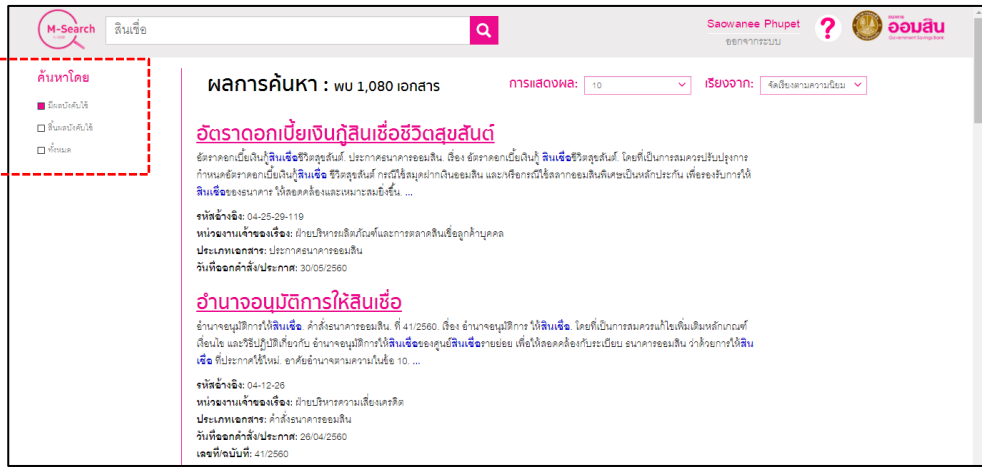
M-Search

สินเชื่อ

Saowanee Phupet
ออกจากระบบ

?

ออมสิน
Government Savings Bank

ค้นหาโดย

มีผลบังคับใช้
สิ้นผลบังคับใช้
ทั้งหมด

ผลการค้นหา : พบ 1,080 เอกสาร

การแสดงผล: 10

เรียงจาก: จัดเรียงตามความนิยม

อัตราดอกเบี้ยเงินกู้สินเชื่อชีวิตสุขสันต์

อัตราดอกเบี้ยเงินกู้สินเชื่อชีวิตสุขสันต์. ประกาศธนาคารออมสิน. เรื่อง อัตราดอกเบี้ยเงินกู้ สินเชื่อชีวิตสุขสันต์. โดยที่เป็นการสมควรปรับปรุงการกำหนดอัตราดอกเบี้ยเงินกู้สินเชื่อ ชีวิตสุขสันต์ กรณีใช้สมุดฝากเงินออมสิน และ/หรือกรณีใช้สลากออมสินพิเศษเป็นหลักประกัน เพื่อรองรับการให้สินเชื่อของธนาคาร ให้สอดคล้องและเหมาะสมยิ่งขึ้น. ...

รหัสอ้างอิง: 04-25-29-119
หน่วยงานเจ้าของเรื่อง: ฝ่ายบริหารผลิตภัณฑ์และการตลาดสินเชื่อลูกค้าบุคคล
ประเภทเอกสาร: ประกาศธนาคารออมสิน
วันที่ออกคำสั่ง/ประกาศ: 30/05/2560

อำนาจอนุมัติการให้สินเชื่อ

อำนาจอนุมัติการให้สินเชื่อ. คำสั่งธนาคารออมสิน. ที่ 41/2560. เรื่อง อำนาจอนุมัติการ ให้สินเชื่อ. โดยที่เป็นการสมควรแก้ไขเพิ่มเติมหลักเกณฑ์ เงื่อนไข และวิธีปฏิบัติเกี่ยวกับ อำนาจอนุมัติการให้สินเชื่อของศูนย์สินเชื่อรายย่อย เพื่อให้สอดคล้องกับระเบียบ ธนาคารออมสิน ว่าด้วยการให้สินเชื่อ ที่ประกาศใช้ใหม่. อาศัยอำนาจตามความในข้อ 10. ...

รหัสอ้างอิง: 04-12-26
หน่วยงานเจ้าของเรื่อง: ฝ่ายบริหารความเสี่ยงเครดิต
ประเภทเอกสาร: คำสั่งธนาคารออมสิน
วันที่ออกคำสั่ง/ประกาศ: 26/04/2560
เลขที่/ฉบับที่: 41/2560